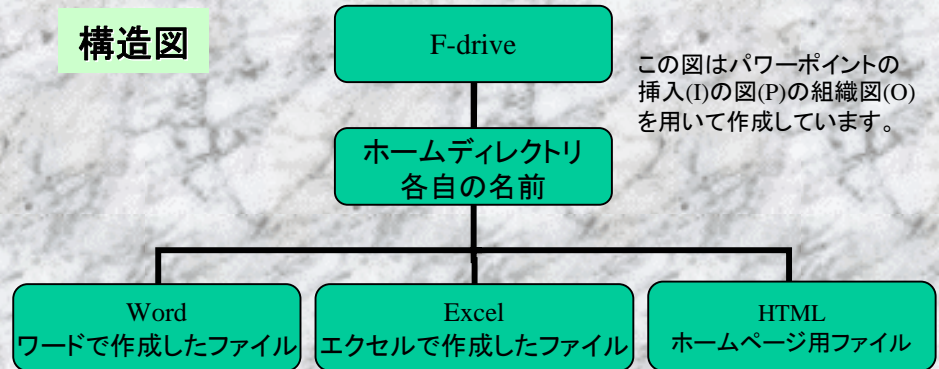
構造図

F-drive

この図はパワーポイントの挿入(I)の図(P)の組織図(O)を用いて作成しています。

ホームディレクトリ
各自の名前

Word
ワードで作成したファイル

Excel
エクセルで作成したファイル

HTML
ホームページ用ファイル